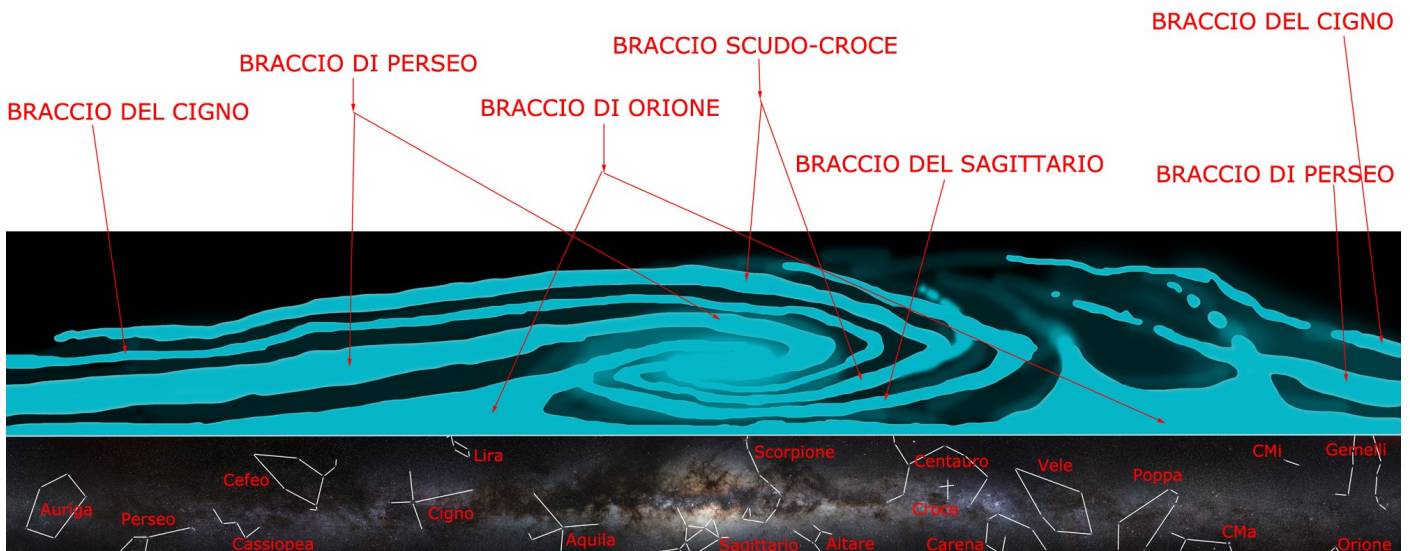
BRACCIO DEL CIGNO

BRACCIO DI PERSEO

BRACCIO SCUDO-CROCE

BRACCIO DI ORIONE

BRACCIO DEL SAGITTARIO

BRACCIO DEL CIGNO

BRACCIO DI PERSEO

Lira

Scorpione

Centauro

Vele

Poppa

CMi

Gemelli

Cefeo

Auriga

Perseo

Cigno

Croce

CMa

Cassiopea

Aquila

Sagittario

Altare

Carena

Orione